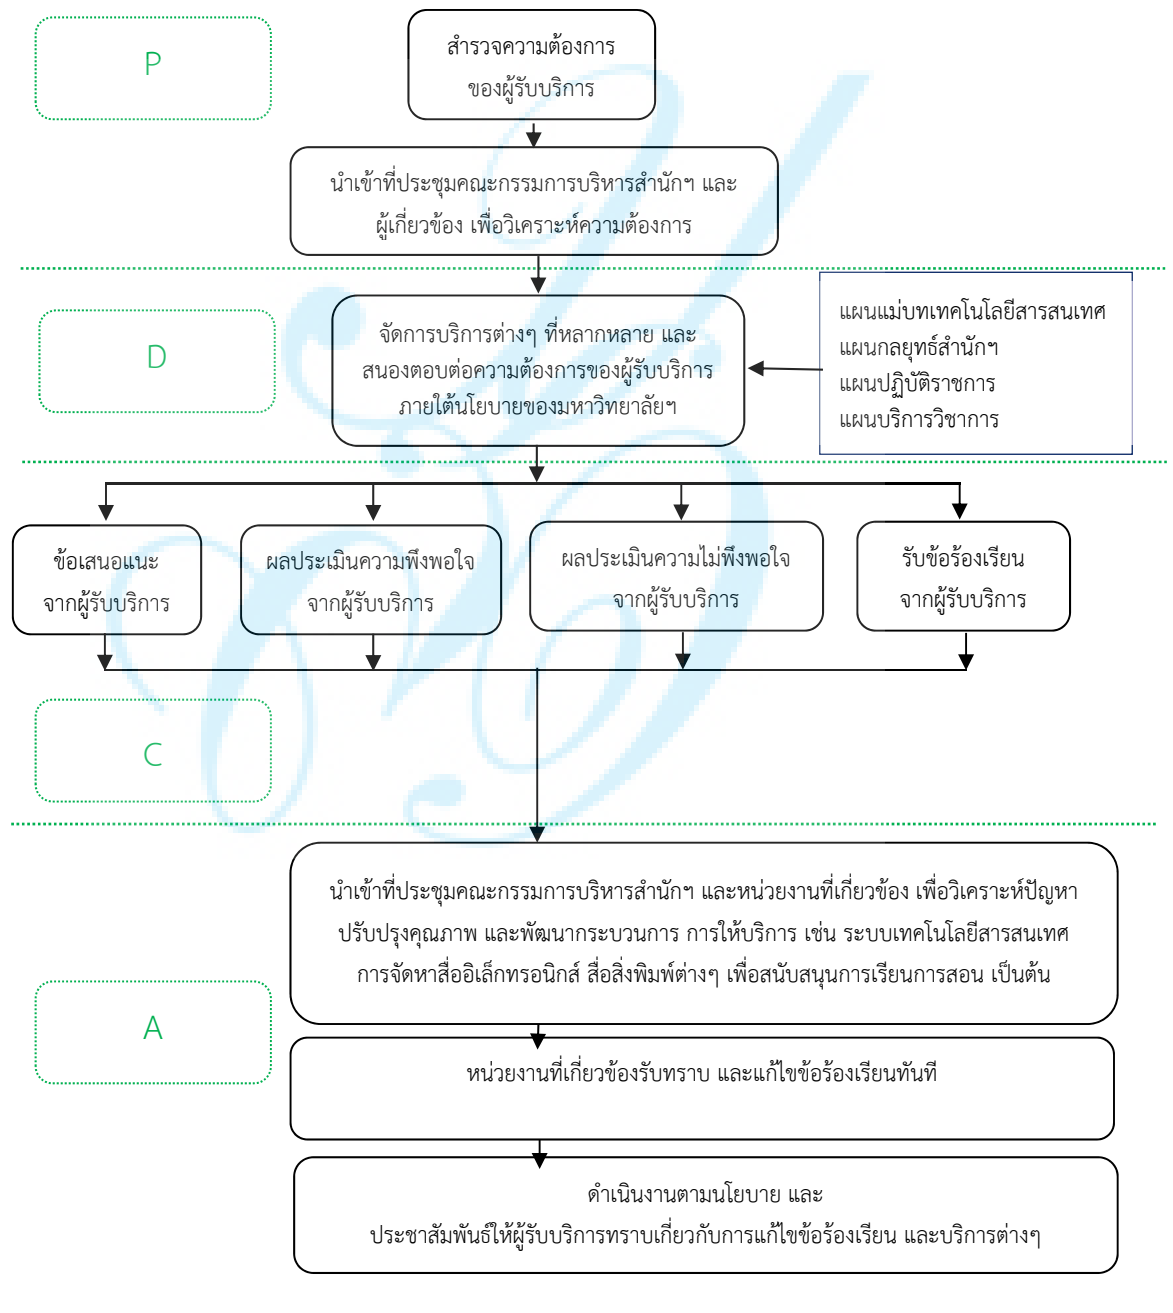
P

สำรวจความต้องการ
ของผู้รับบริการ

นำเข้าที่ประชุมคณะกรรมการบริหารสำนักฯ และ
ผู้เกี่ยวข้อง เพื่อวิเคราะห์ความต้องการ

D

จัดการบริการต่างๆ ที่หลากหลาย และ
สนองตอบต่อความต้องการของผู้รับบริการ
ภายใต้นโยบายของมหาวิทยาลัยฯ

แผนแม่บทเทคโนโลยีสารสนเทศ
แผนกลยุทธ์สำนักฯ
แผนปฏิบัติราชการ
แผนบริการวิชาการ

ข้อเสนอแนะ
จากผู้รับบริการ

ผลประเมินความพึงพอใจ
จากผู้รับบริการ

ผลประเมินความไม่พึงพอใจ
จากผู้รับบริการ

รับข้อร้องเรียน
จากผู้รับบริการ

C

A

นำเข้าที่ประชุมคณะกรรมการบริหารสำนักฯ และหน่วยงานที่เกี่ยวข้อง เพื่อวิเคราะห์ปัญหา
ปรับปรุงคุณภาพ และพัฒนากระบวนการ การให้บริการ เช่น ระบบเทคโนโลยีสารสนเทศ
การจัดหาสื่ออิเล็กทรอนิกส์ สื่อสิ่งพิมพ์ต่างๆ เพื่อสนับสนุนการเรียนการสอน เป็นต้น

หน่วยงานที่เกี่ยวข้องรับทราบ และแก้ไขข้อร้องเรียนทันที

ดำเนินงานตามนโยบาย และ
ประชาสัมพันธ์ให้ผู้รับบริการทราบเกี่ยวกับการแก้ไขข้อร้องเรียน และบริการต่างๆ